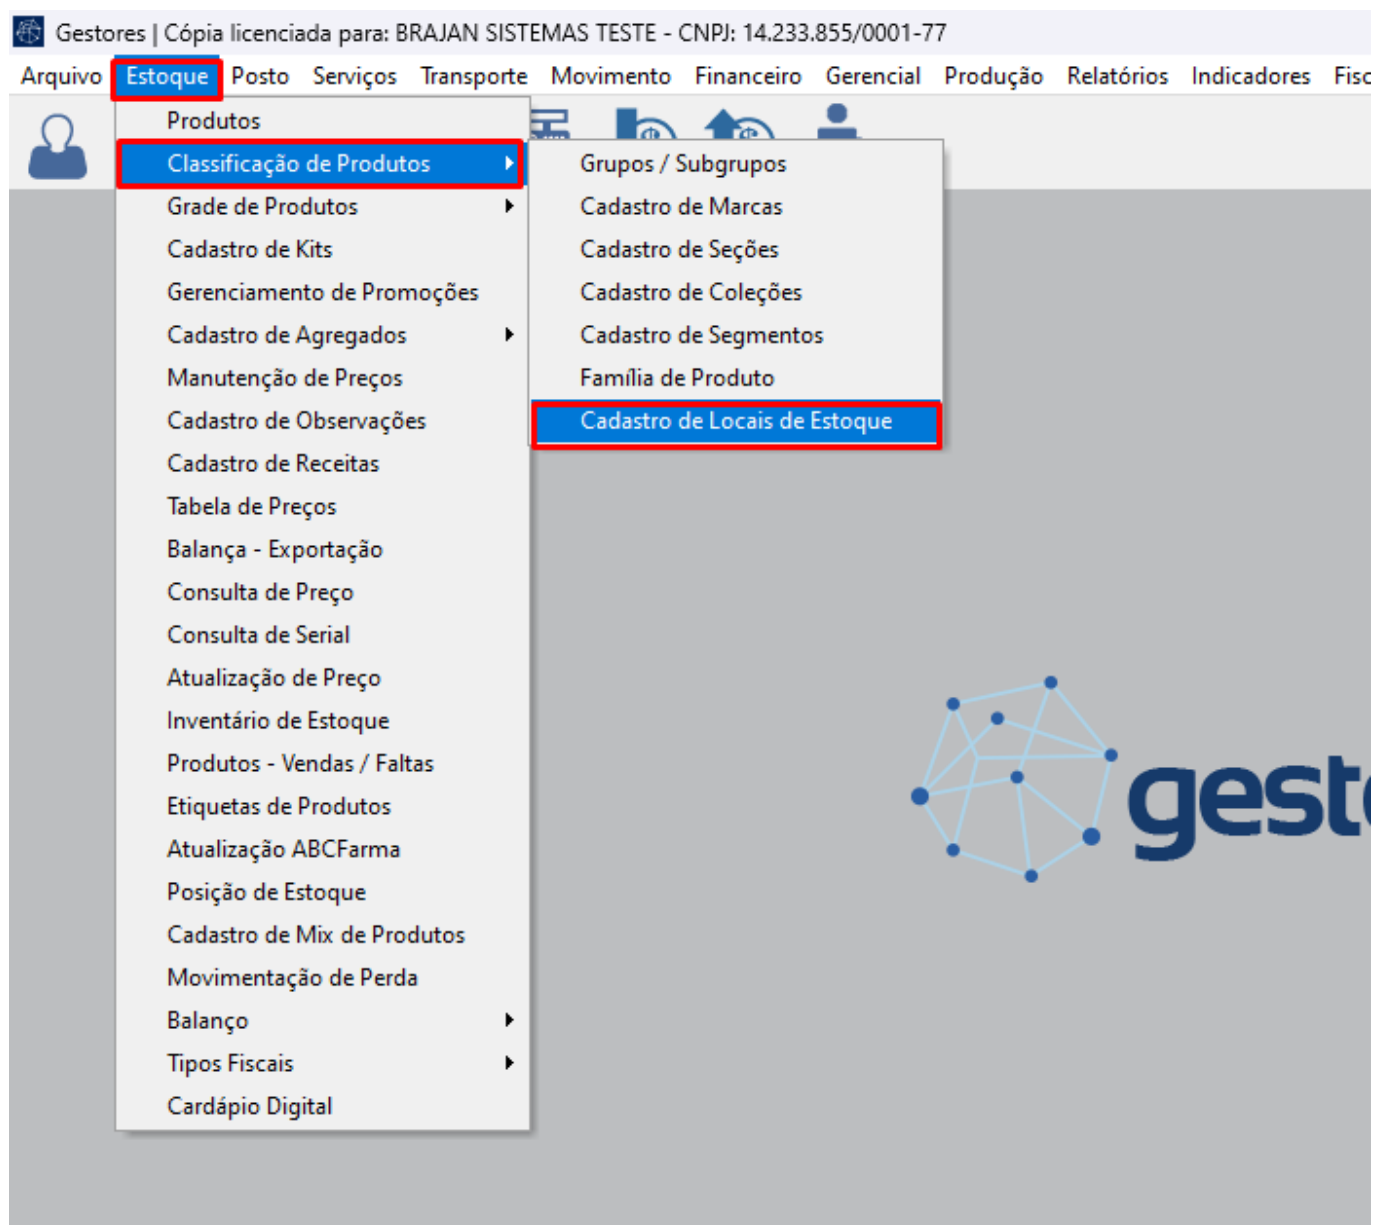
Gestores | Cópia licenciada para: BRAJAN SISTEMAS TESTE - CNPJ: 14.233.855/0001-77

Arquivo Estoque Posto Serviços Transporte Movimento Financeiro Gerencial Produção Relatórios Indicadores Fisc

Produtos
Classificação de Produtos
Grade de Produtos
Cadastro de Kits
Gerenciamento de Promoções
Cadastro de Agregados
Manutenção de Preços
Cadastro de Observações
Cadastro de Receitas
Tabela de Preços
Balança - Exportação
Consulta de Preço
Consulta de Serial
Atualização de Preço
Inventário de Estoque
Produtos - Vendas / Faltas
Etiquetas de Produtos
Atualização ABCFarma
Posição de Estoque
Cadastro de Mix de Produtos
Movimentação de Perda
Balanço
Tipos Fiscais
Cardápio Digital

Grupos / Subgrupos
Cadastro de Marcas
Cadastro de Seções
Cadastro de Coleções
Cadastro de Segmentos
Família de Produto
Cadastro de Locais de Estoque

gest